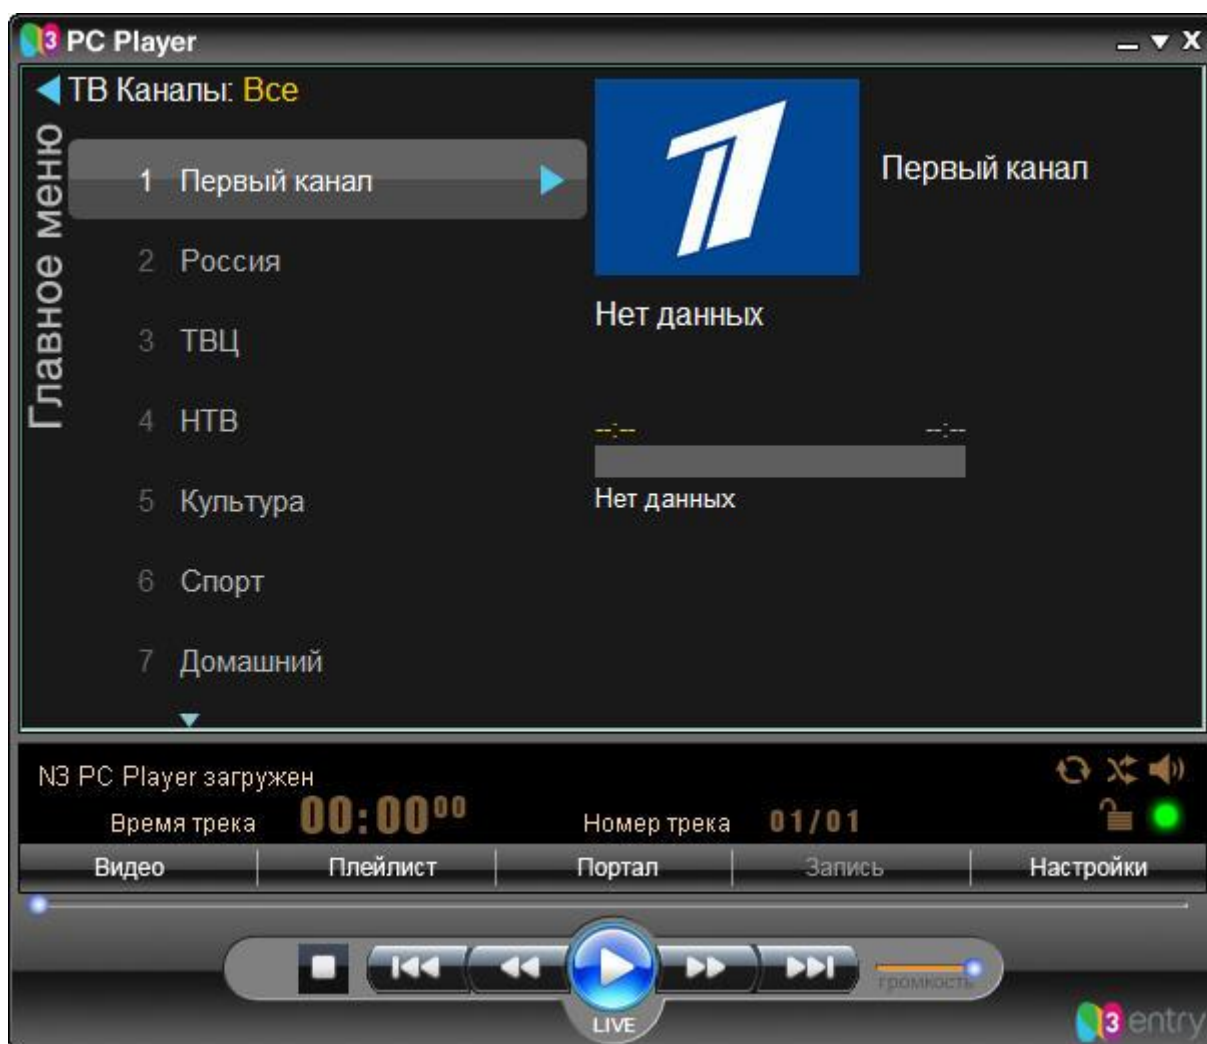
3 PC Player

ТВ Каналы: Все

Главное меню

1 Первый канал
2 Россия
3 ТВЦ
4 НТВ
5 Культура
6 Спорт
7 Домашний

Первый канал

Нет данных

--:-- --:--

Нет данных

N3 PC Player загружен

Время трека $00:00^{00}$ Номер трека 01/01

Видео | Плейлист | Портал | Запись | Настройки

Громкость

LIVE

3 entry